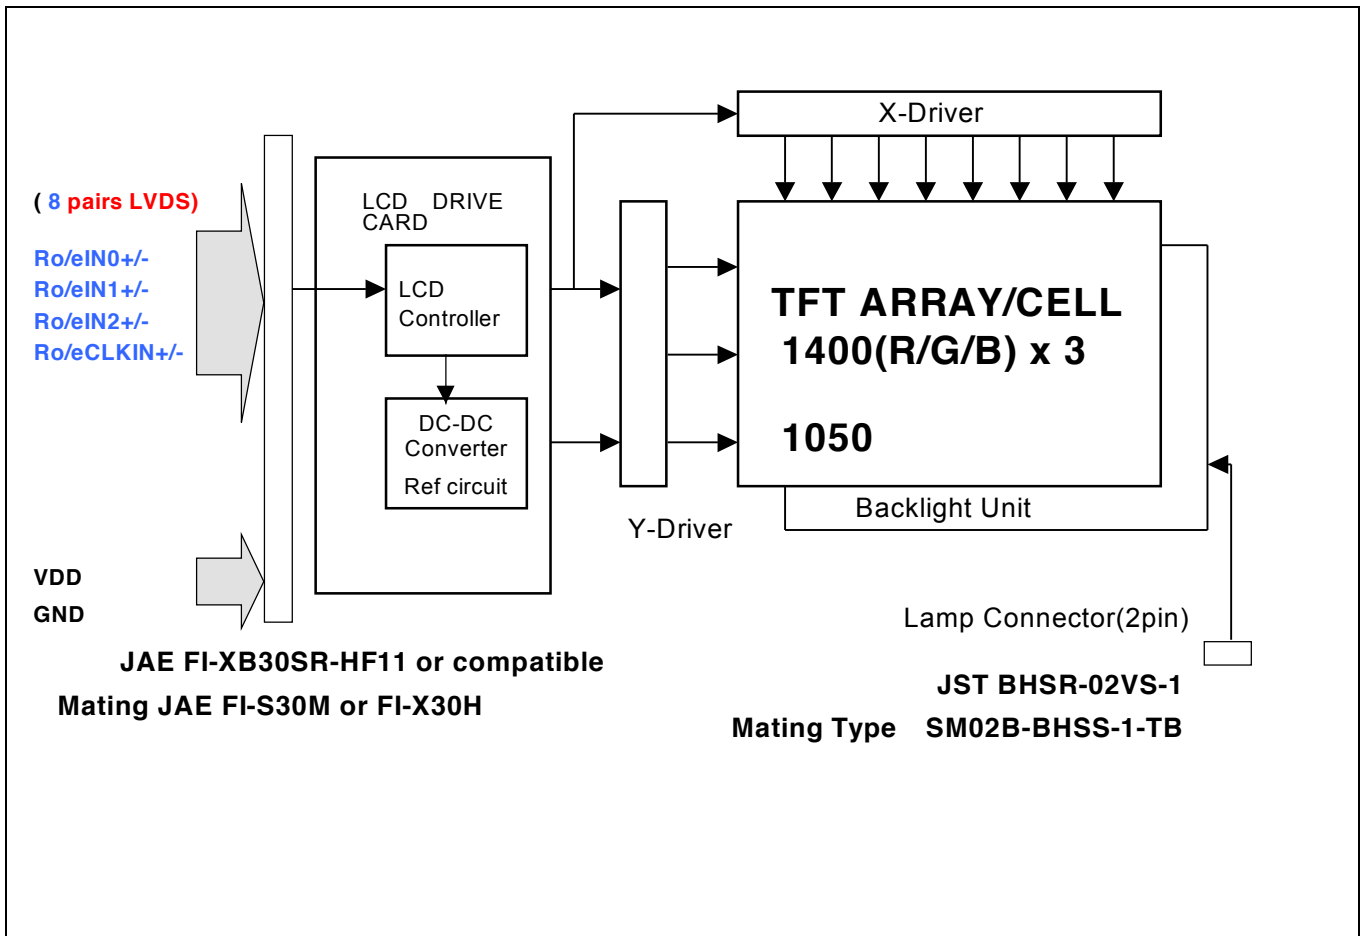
( 8 pairs LVDS)

Ro/eIN0+/-
Ro/eIN1+/-
Ro/eIN2+/-
Ro/eCLKIN+/-

VDD
GND

LCD DRIVE CARD

LCD Controller

DC-DC Converter
Ref circuit

X-Driver

Y-Driver

TFT ARRAY/CELL
1400(R/G/B) x 3

1050

Backlight Unit

Lamp Connector(2pin)

JAE FI-XB30SR-HF11 or compatible
Mating JAE FI-S30M or FI-X30H

JST BHSR-02VS-1
Mating Type SM02B-BHSS-1-TB